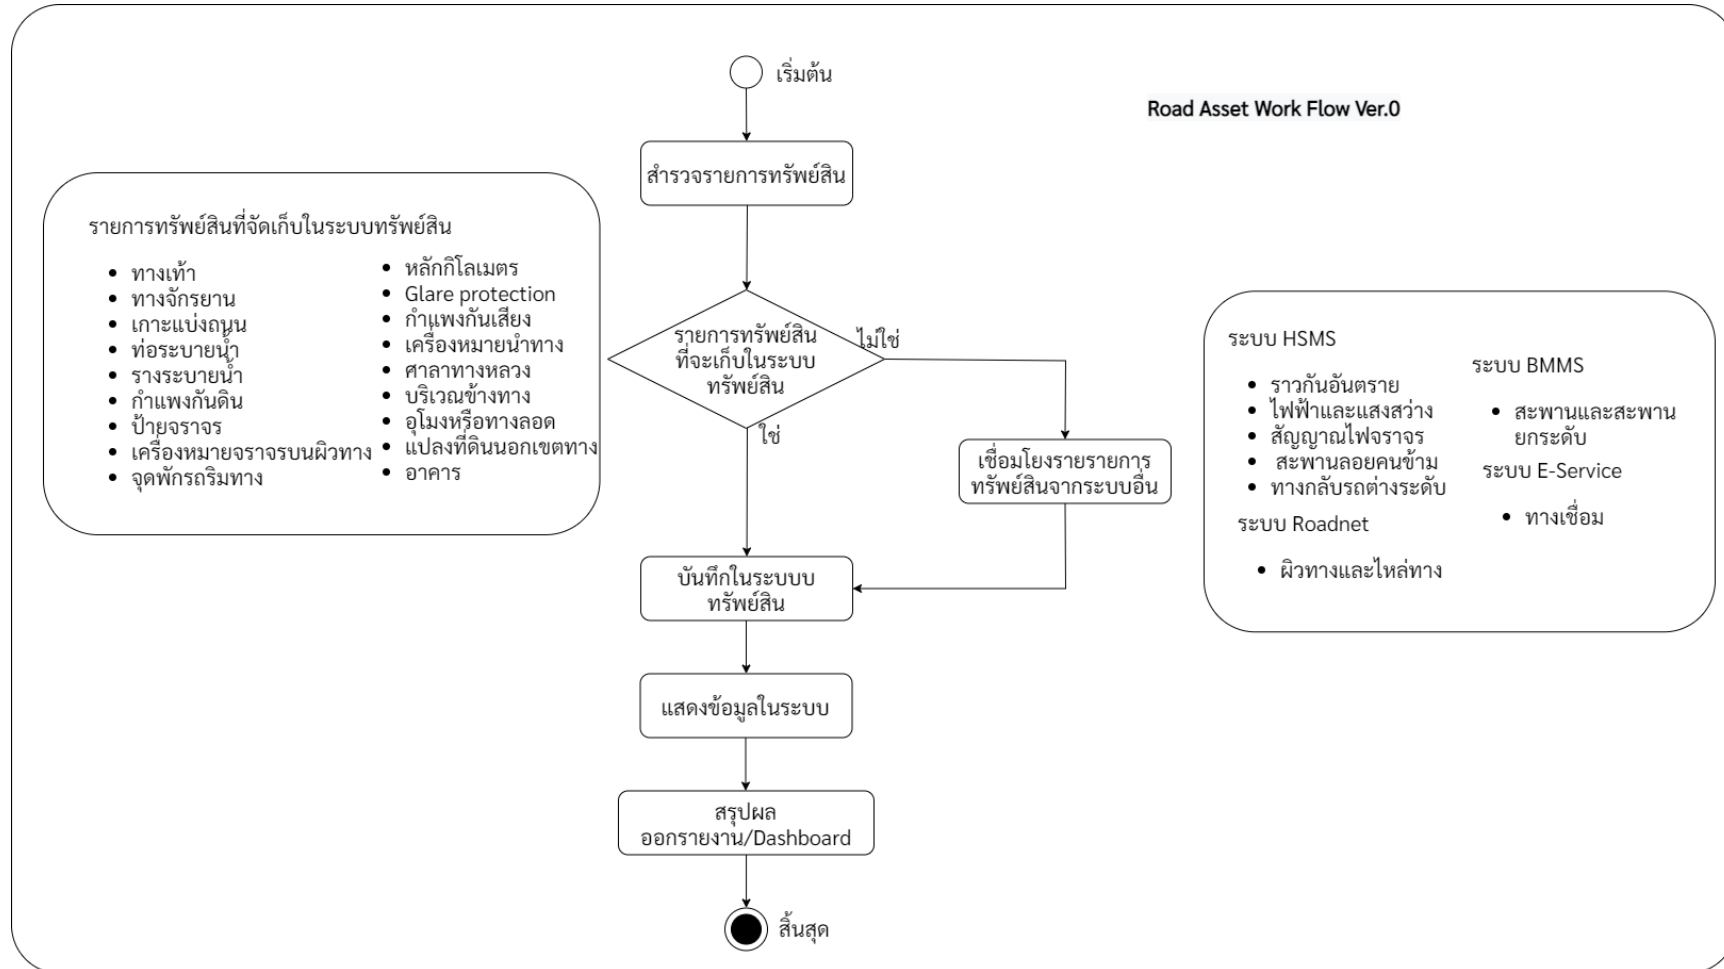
เริ่มต้น

Road Asset Work Flow Ver.0

สำรวจรายการทรัพย์สิน

รายการทรัพย์สินที่จัดเก็บในระบบทรัพย์สิน

- ทางเท้า
- ทางจักรยาน
- เกาะแบ่งถนน
- ท่อระบายน้ำ
- รางระบายน้ำ
- กำแพงกันดิน
- ป้ายจราจร
- เครื่องหมายจราจรบนผิวทาง
- จุดพักรถริมทาง

- หลักกิโลเมตร
- Glare protection
- กำแพงกันเสียง
- เครื่องหมายนำทาง
- ศาลาทางหลวง
- บริเวณข้างทาง
- อุโมงหรือทางลอด
- แปลงที่ดินนอกเขตทาง
- อาคาร

รายการทรัพย์สินที่จะเก็บในระบบทรัพย์สิน

ไม่ใช่

ใช่

เชื่อมโยงรายรายการทรัพย์สินจากระบบอื่น

ระบบ HSMS

- ราวกันอันตราย
- ไฟฟ้าและแสงสว่าง
- สัญญาณไฟจราจร
- สะพานลอยคนข้าม
- ทางกลับรถต่างระดับ

ระบบ Roadnet

- ผิวทางและไหล่ทาง

ระบบ BMMS

- สะพานและสะพานยกระดับ

ระบบ E-Service

- ทางเชื่อม

บันทึกในระบบบทรัพย์สิน

แสดงข้อมูลในระบบ

สรุปผล ออกรายงาน/Dashboard

สิ้นสุด